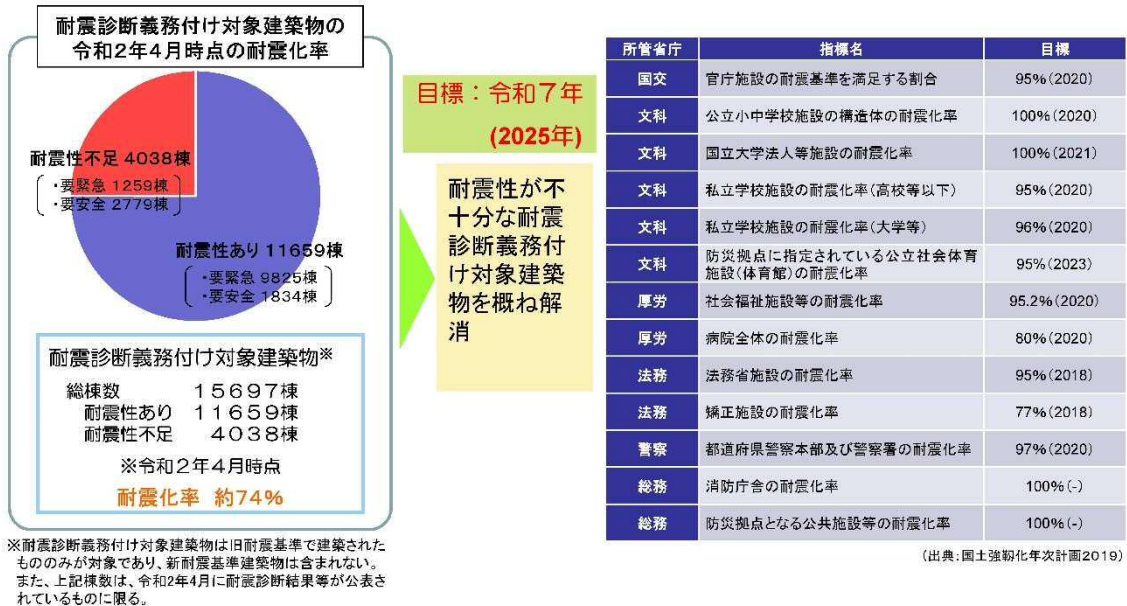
耐震診断義務付け対象建築物の令和2年4月時点の耐震化率

耐震性不足 4038棟
・要緊急 1259棟
・要安全 2779棟

耐震性あり 11659棟
・要緊急 9825棟
・要安全 1834棟

耐震診断義務付け対象建築物※
総棟数 15697棟
耐震性あり 11659棟
耐震性不足 4038棟
※令和2年4月時点
耐震化率 約74%

※耐震診断義務付け対象建築物は旧耐震基準で建築されたもののみが対象であり、新耐震基準建築物は含まれない。また、上記棟数は、令和2年4月に耐震診断結果等が公表されているものに限る。

目標：令和7年
(2025年)

耐震性が不十分な耐震診断義務付け対象建築物を概ね解消

| 所管省庁 | 指標名 | 目標 |
|---|---|---|
| 国交 | 官庁施設の耐震基準を満足する割合 | 95%(2020) |
| 文科 | 公立小中学校施設の構造体の耐震化率 | 100%(2020) |
| 文科 | 国立大学法人等施設の耐震化率 | 100%(2021) |
| 文科 | 私立学校施設の耐震化率(高校等以下) | 95%(2020) |
| 文科 | 私立学校施設の耐震化率(大学等) | 96%(2020) |
| 文科 | 防災拠点に指定されている公立社会体育施設(体育館)の耐震化率 | 95%(2023) |
| 厚労 | 社会福祉施設等の耐震化率 | 95.2%(2020) |
| 厚労 | 病院全体の耐震化率 | 80%(2020) |
| 法務 | 法務省施設の耐震化率 | 95%(2018) |
| 法務 | 矯正施設の耐震化率 | 77%(2018) |
| 警察 | 都道府県警察本部及び警察署の耐震化率 | 97%(2020) |
| 総務 | 消防庁舎の耐震化率 | 100%(-) |
| 総務 | 防災拠点となる公共施設等の耐震化率 | 100%(-) |

(出典:国土強靭化年次計画2019)